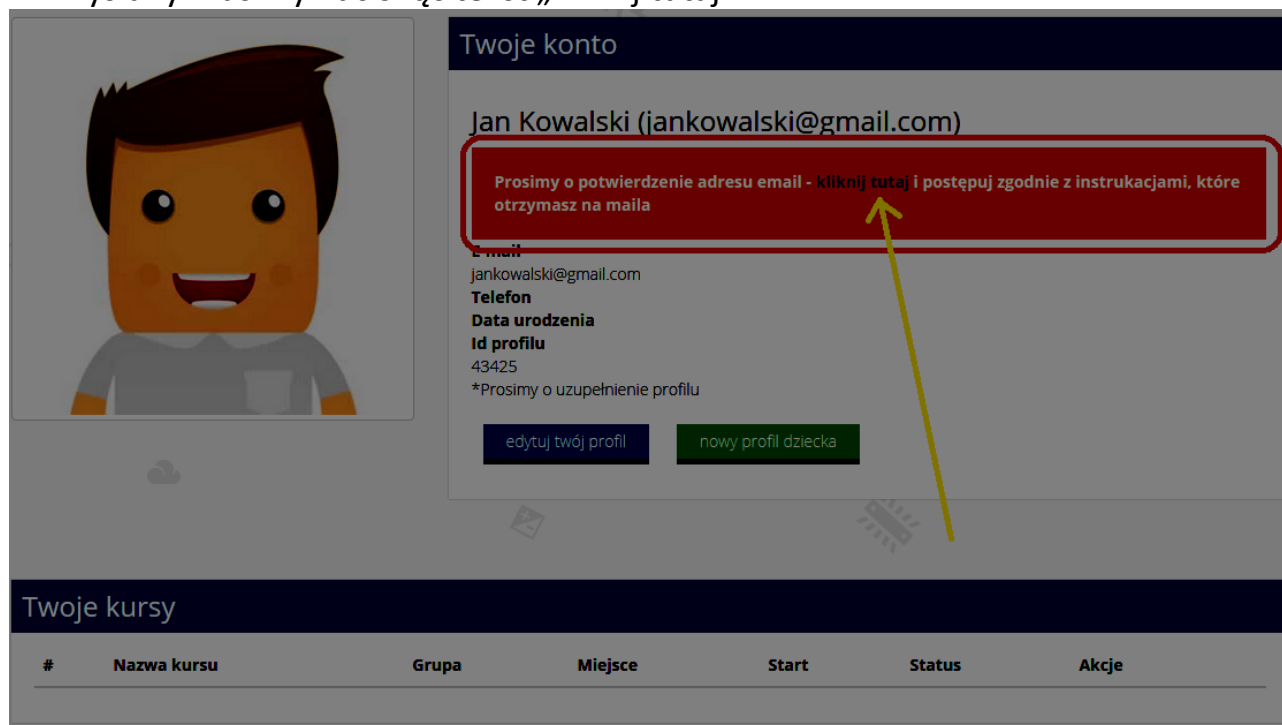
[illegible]

Twoje konto

Jan Kowalski (jankowalski@gmail.com)

Prosimy o potwierdzenie adresu email - kliknij tutaj i postępuj zgodnie z instrukcjami, które otrzymasz na maila

E-mail
jankowalski@gmail.com
Telefon
Data urodzenia
Id profilu
43425
*Prosimy o uzupełnienie profilu

edytuj twój profil

nowy profil dziecka

Twoje kursy

| # | Nazwa kursu | Grupa | Miejsce | Start | Status | Akcje |
|---|---|---|---|---|---|---|